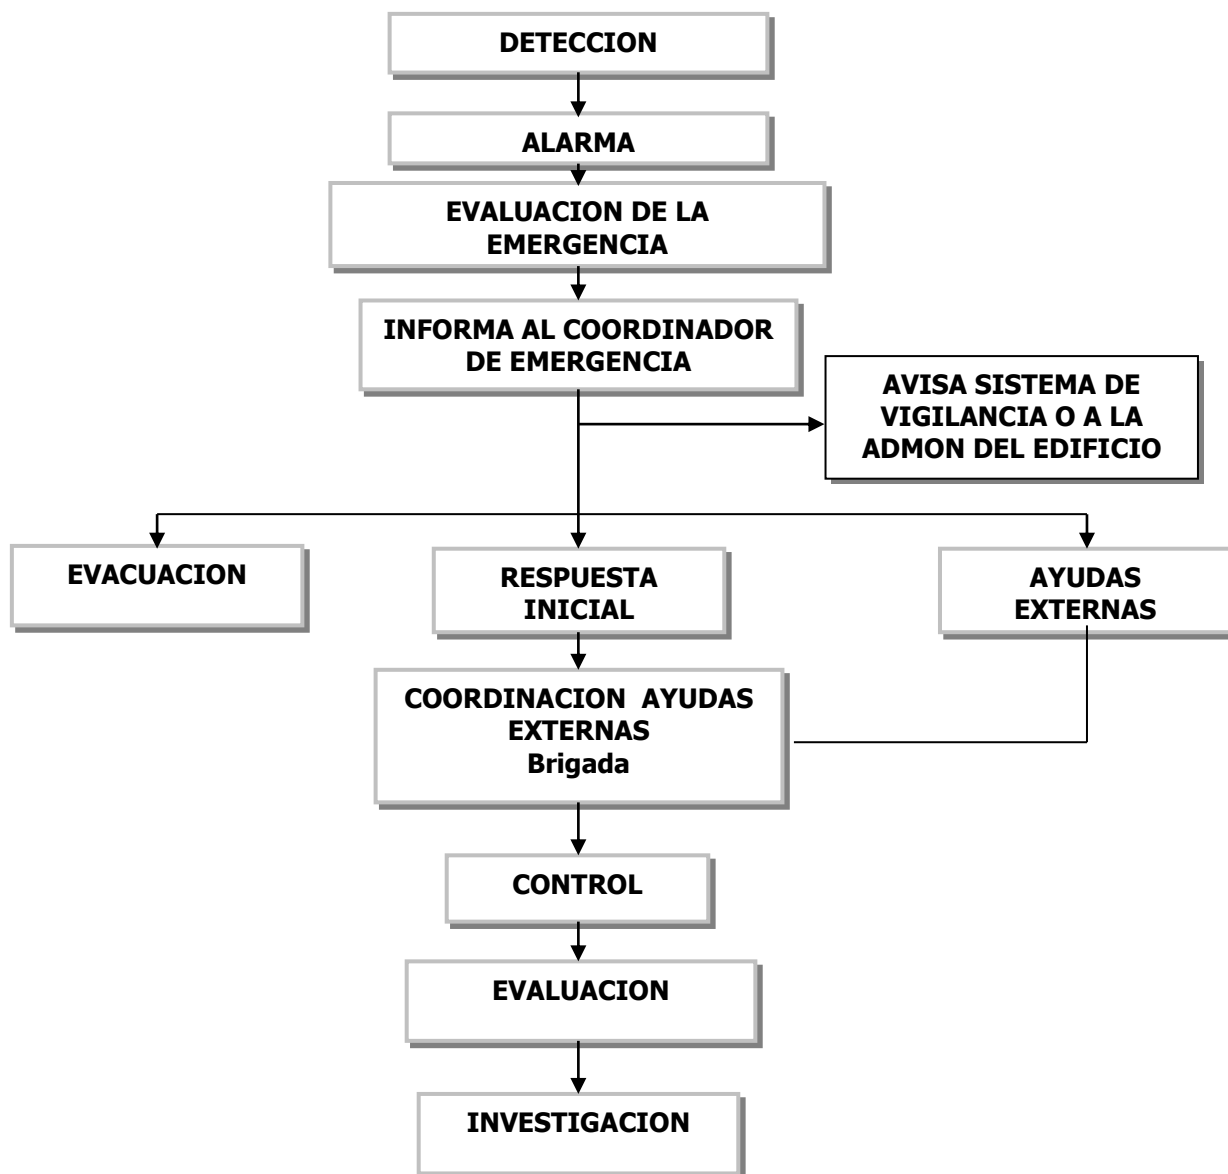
DETECCION

ALARMA

EVALUACION DE LA EMERGENCIA

INFORMA AL COORDINADOR DE EMERGENCIA

AVISA SISTEMA DE VIGILANCIA O A LA ADMON DEL EDIFICIO

EVACUACION

RESPUESTA INICIAL

AYUDAS EXTERNAS

COORDINACION AYUDAS EXTERNAS
Brigada

CONTROL

EVALUACION

INVESTIGACION